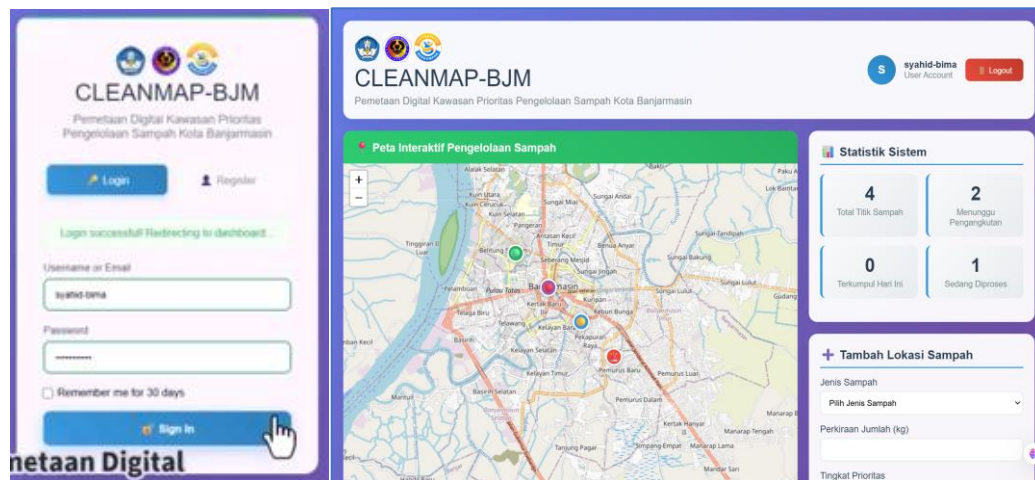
CLEANMAP-BJM

Pemetaan Digital Kawasan Prioritas Pengelolaan Sampah Kota Banjarmasin

Login

Register

Login successful! Redirecting to dashboard...

Username or Email

syahid-bima

Password

••••••••••

Remember me for 30 days

Sign In

netaan Digital

CLEANMAP-BJM

Pemetaan Digital Kawasan Prioritas Pengelolaan Sampah Kota Banjarmasin

S syahid-bima User Account

Logout

Peta Interaktif Pengelolaan Sampah

+
−

Alalak Selatan
Kuin Utara
Kuin Cerucuk
Kuin Selatan
Sungai Miai
Sungai Andai
Pangeran
Antasan Kecil Timur
Tinggiran II Luar
Belitung
Sebrang Mesjid
Benua Anyar
Sungai Tandipah
Sungai Bakung
Sungai Jingah
Banjarmasin
Pelambuan
Pulau Tatas
Kuripan
Sungai Lulut
Telaga Biru
Kertak Baru Ilir
Kebun Bunga
Teluk Dalam
Telawang
Kelayan Barat
Pekapuran Raya
Pemurus Baru
Pemurus Luar
Kelayan Selatan
Kelayan Timur
Mantuil
Basirih Selatan
Pemurus Dalam
Kertak Hanyar
Manarap Tengah
Simpang Empat
Manarap Lama
Tatah Pemangkih
Mandar Sari
Tanjung Pagar
Paku Alam
Lok Baintan
Gudang
Alalak Tengah
Manarap Baru

Statistik Sistem

4
Total Titik Sampah

2
Menunggu Pengangkutan

0
Terkumpul Hari Ini

1
Sedang Diproses

Tambah Lokasi Sampah

Jenis Sampah

Pilih Jenis Sampah

Perkiraan Jumlah (kg)

Tingkat Prioritas